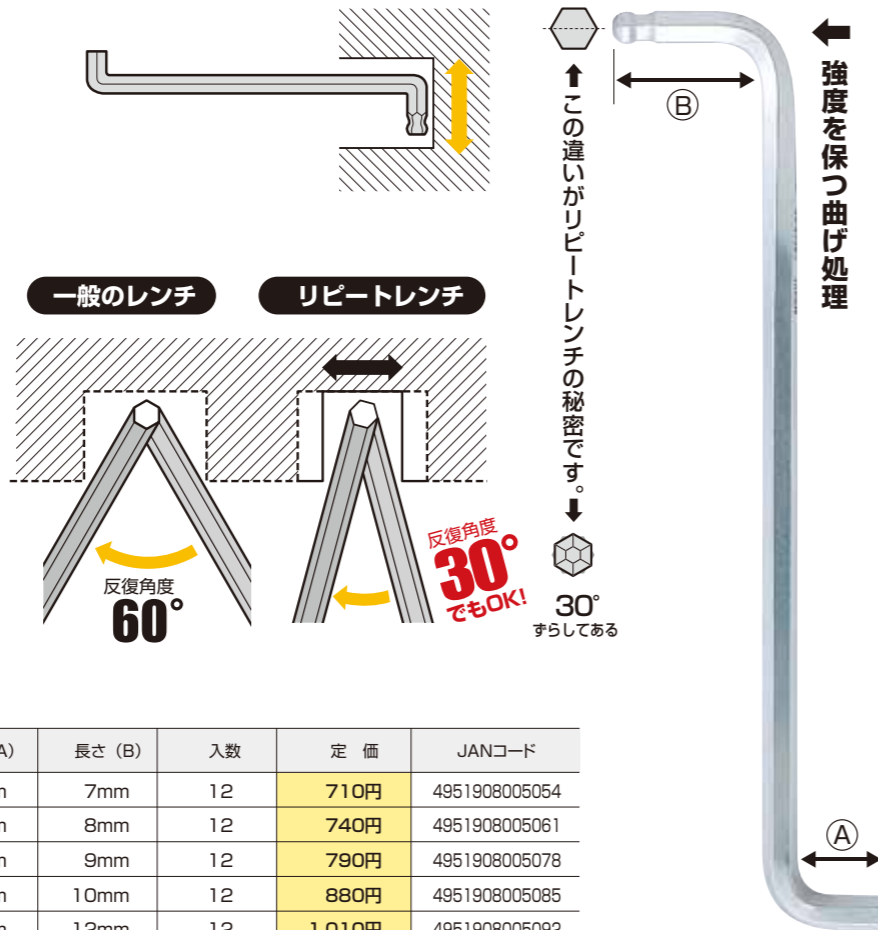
一般のレンチ

リピートレンチ

反復角度
60°

反復角度
30°
でもOK!

この違いがリピートレンチの秘密です。

30°
ずらしてある

Ⓑ

強度を保つ曲げ処理

Ⓐ

| A) | 長さ（B） | 入数 | 定　価 | JANコード |
|---|---|---|---|---|
| n | 7mm | 12 | 710円 | 4951908005054 |
| n | 8mm | 12 | 740円 | 4951908005061 |
| n | 9mm | 12 | 790円 | 4951908005078 |
| n | 10mm | 12 | 880円 | 4951908005085 |
| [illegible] | 12mm | 12 | 1,010円 | 4951908005092 |